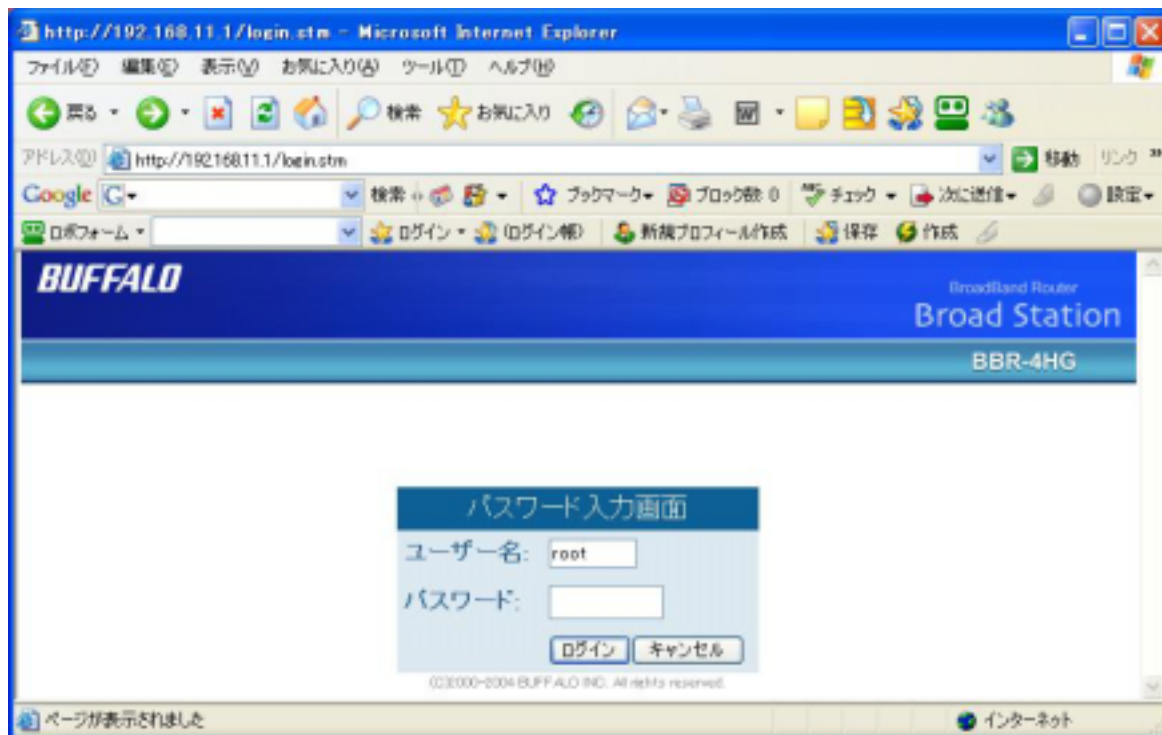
http://192.168.11.1/login.stm - Microsoft Internet Explorer

ファイル(F) 編集(E) 表示(V) お気に入り(A) ツール(T) ヘルプ(H)

戻る 検索 お気に入り

アドレス(D) http://192.168.11.1/login.stm 移動 リンク

Google G 検索 ブックマーク ブロック数 0 チェック 次に送信 設定

ロボフォーム ログイン (ログイン帳) 新規プロフィール作成 保存 作成

BUFFALO

BroadBand Router
Broad Station

BBR-4HG

パスワード入力画面

ユーザー名: root

パスワード:

ログイン キャンセル

(C)2000-2004 BUFFALO INC. All rights reserved.

ページが表示されました

インターネット